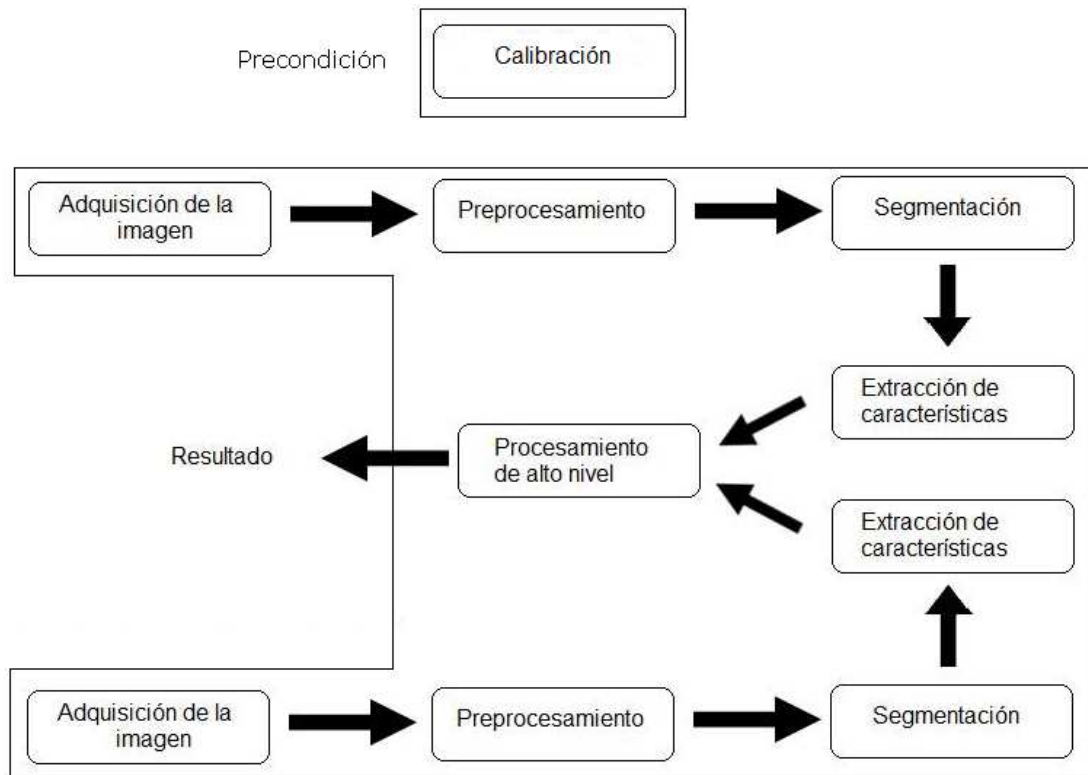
Precondición

Calibración

Adquisición de la imagen

Preprocesamiento

Segmentación

Extracción de características

Procesamiento de alto nivel

Resultado

Extracción de características

Adquisición de la imagen

Preprocesamiento

Segmentación